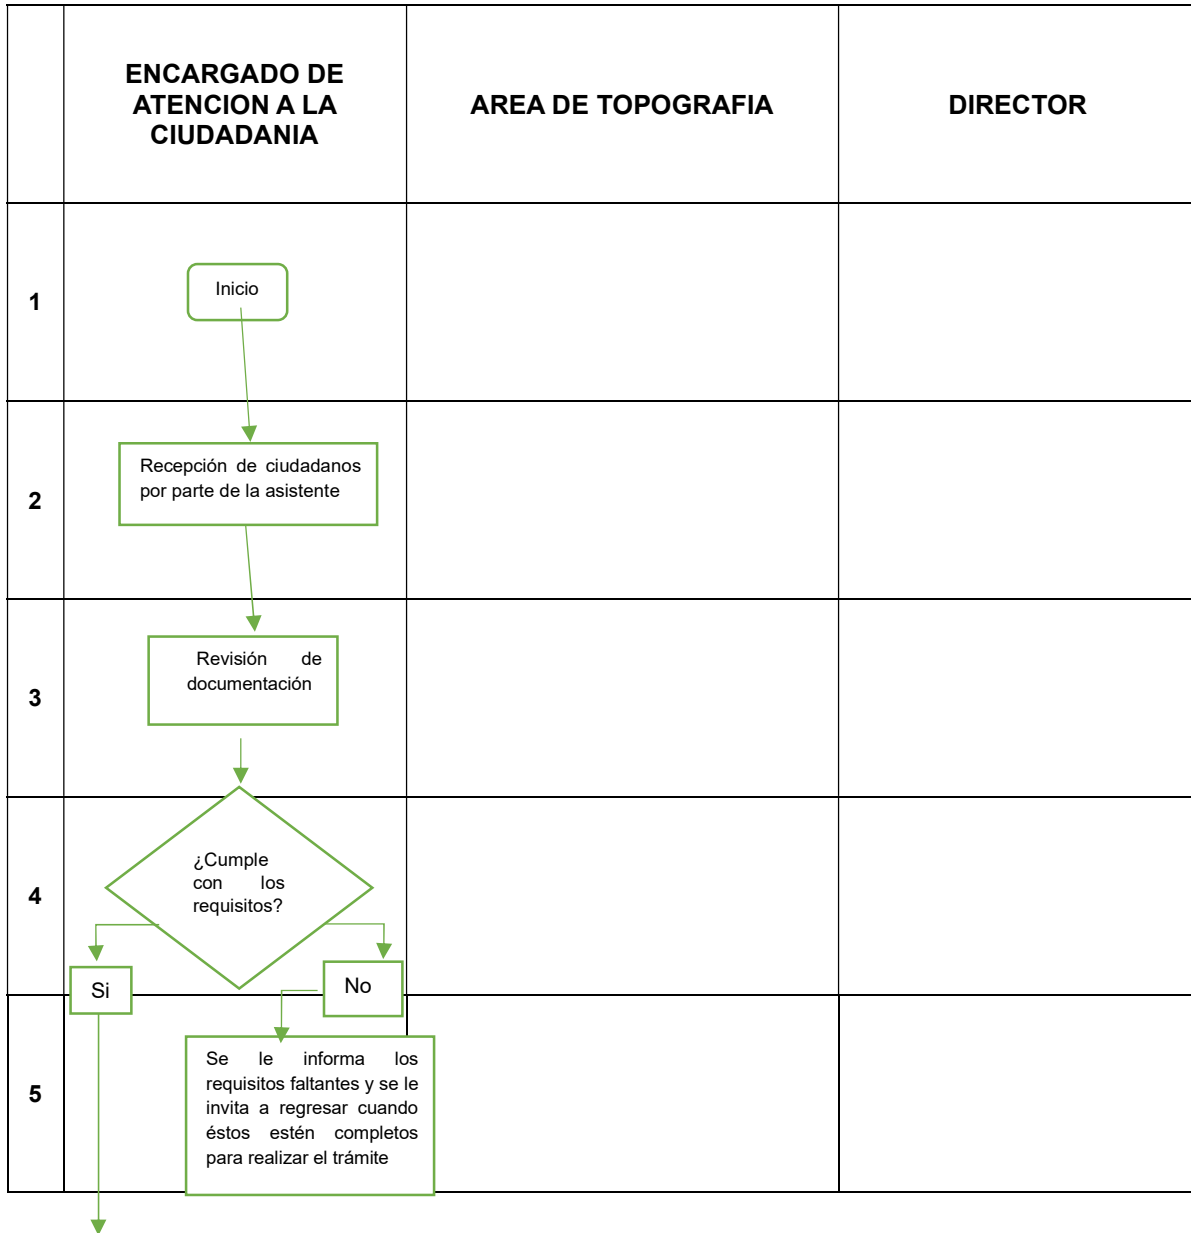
| | ENCARGADO DE ATENCION A LA CIUDADANIA | AREA DE TOPOGRAFIA | DIRECTOR |
|---|---|---|---|
| 1 | Inicio | | |
| 2 | Recepción de ciudadanos por parte de la asistente | | |
| 3 | Revisión de documentación | | |
| 4 | ¿Cumple con los requisitos? Si No | | |
| 5 | Se le informa los requisitos faltantes y se le invita a regresar cuando éstos estén completos para realizar el trámite | | |